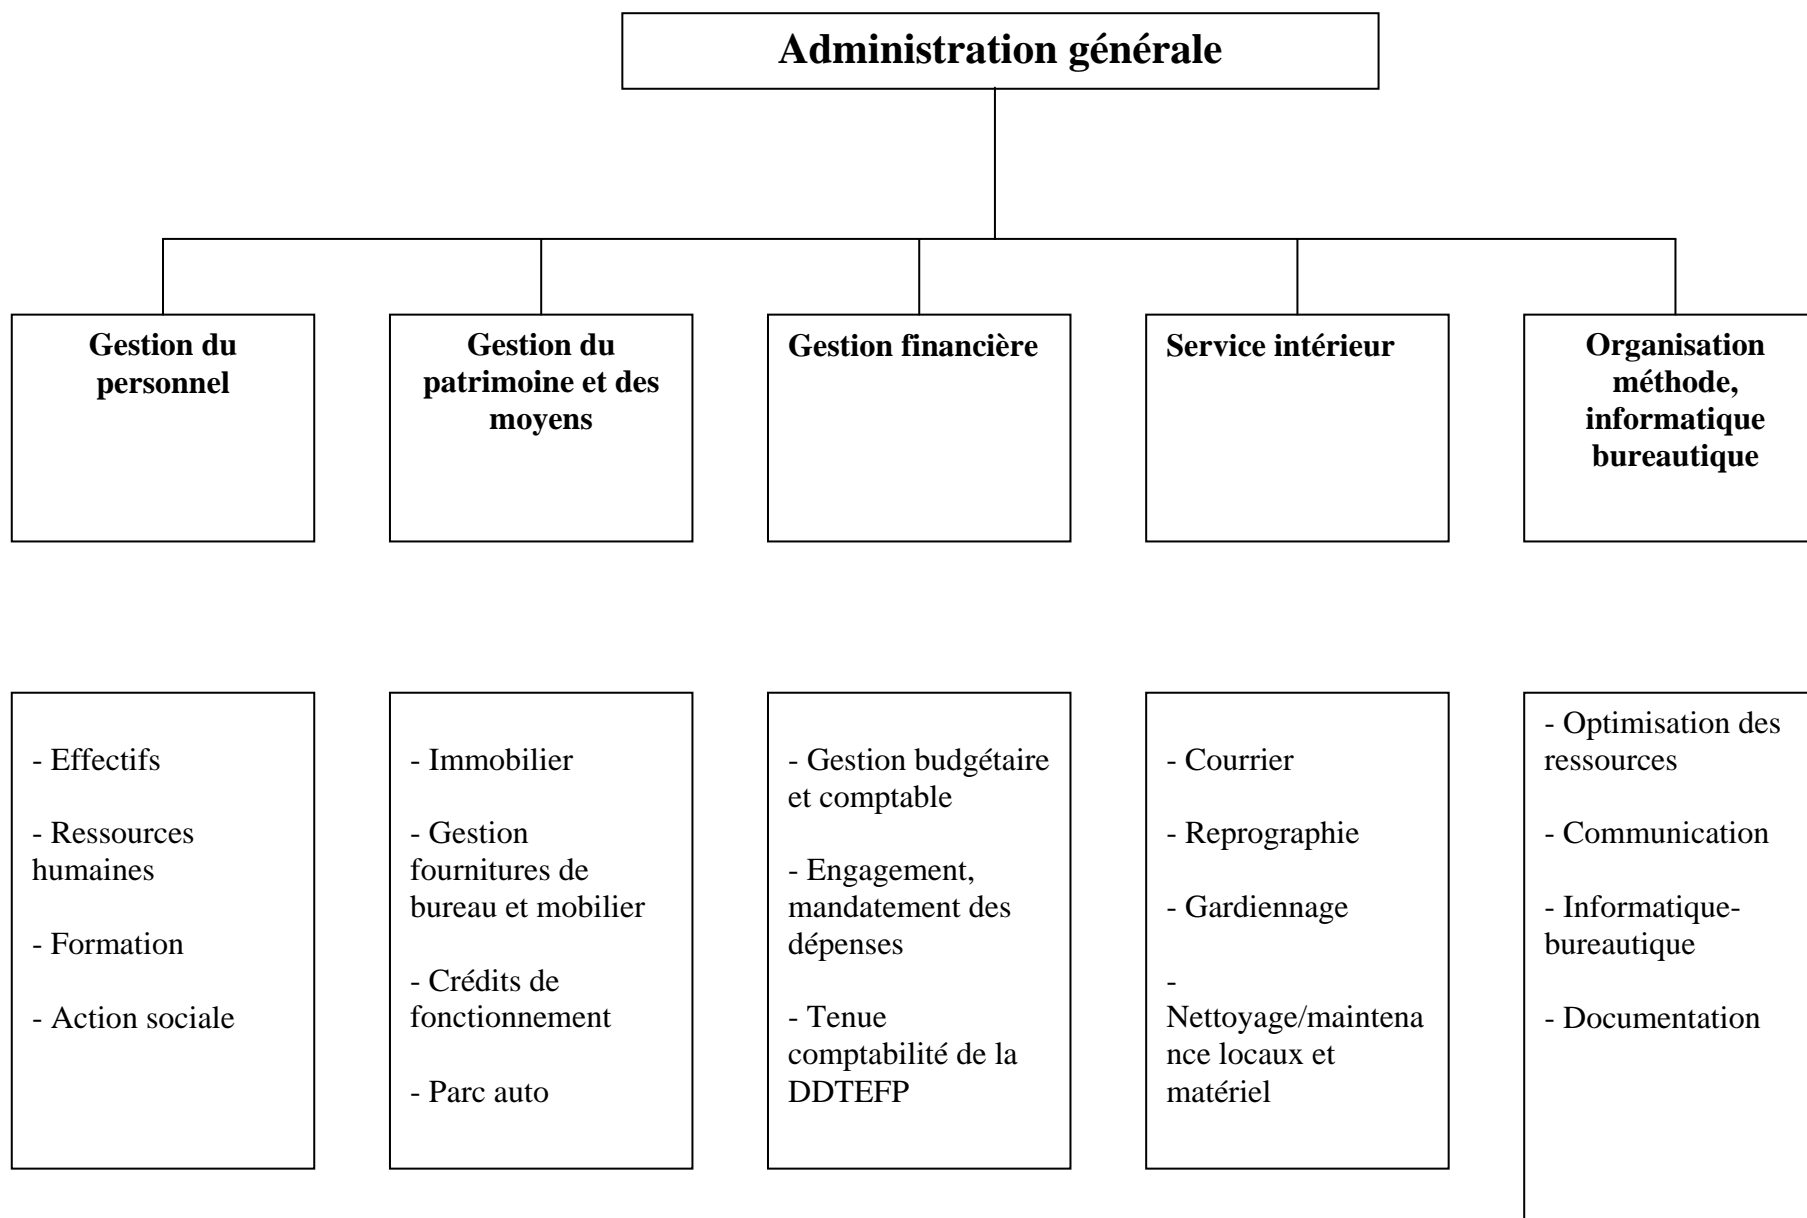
Administration générale

Gestion du personnel

Gestion du patrimoine et des moyens

Gestion financière

Service intérieur

Organisation méthode, informatique bureautique

- Effectifs

- Ressources humaines

- Formation

- Action sociale

- Immobilier

- Gestion fournitures de bureau et mobilier

- Crédits de fonctionnement

- Parc auto

- Gestion budgétaire et comptable

- Engagement, mandatement des dépenses

- Tenue comptabilité de la DDTEFP

- Courrier

- Reprographie

- Gardiennage

- Nettoyage/maintenance locaux et matériel

- Optimisation des ressources

- Communication

- Informatique-bureautique

- Documentation